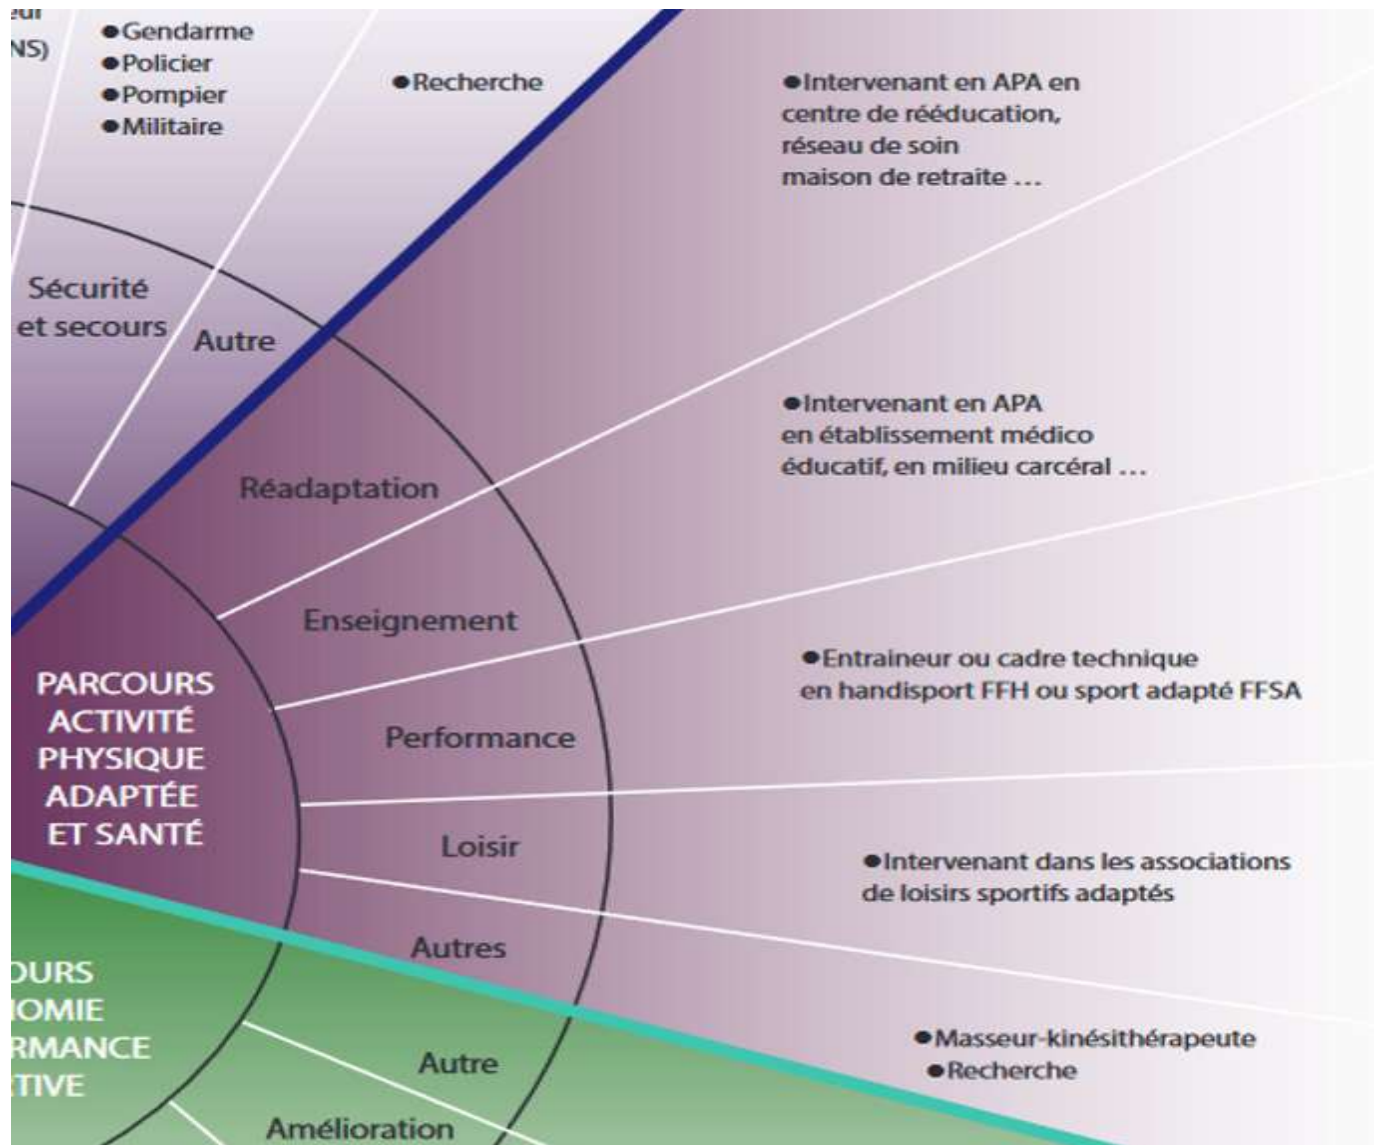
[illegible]
NS)

●Gendarme
●Policier
●Pompier
●Militaire

●Recherche

●Intervenant en APA en centre de rééducation, réseau de soin maison de retraite ...

Sécurité et secours

Autre

Réadaptation

●Intervenant en APA en établissement médico éducatif, en milieu carcéral ...

Enseignement

PARCOURS ACTIVITÉ PHYSIQUE ADAPTÉE ET SANTÉ

●Entraineur ou cadre technique en handisport FFH ou sport adapté FFSA

Performance

Loisir

●Intervenant dans les associations de loisirs sportifs adaptés

Autres

OURS
IOMIE
RMANCE
TIVE

Autre

●Masseur-kinésithérapeute
●Recherche

Amélioration